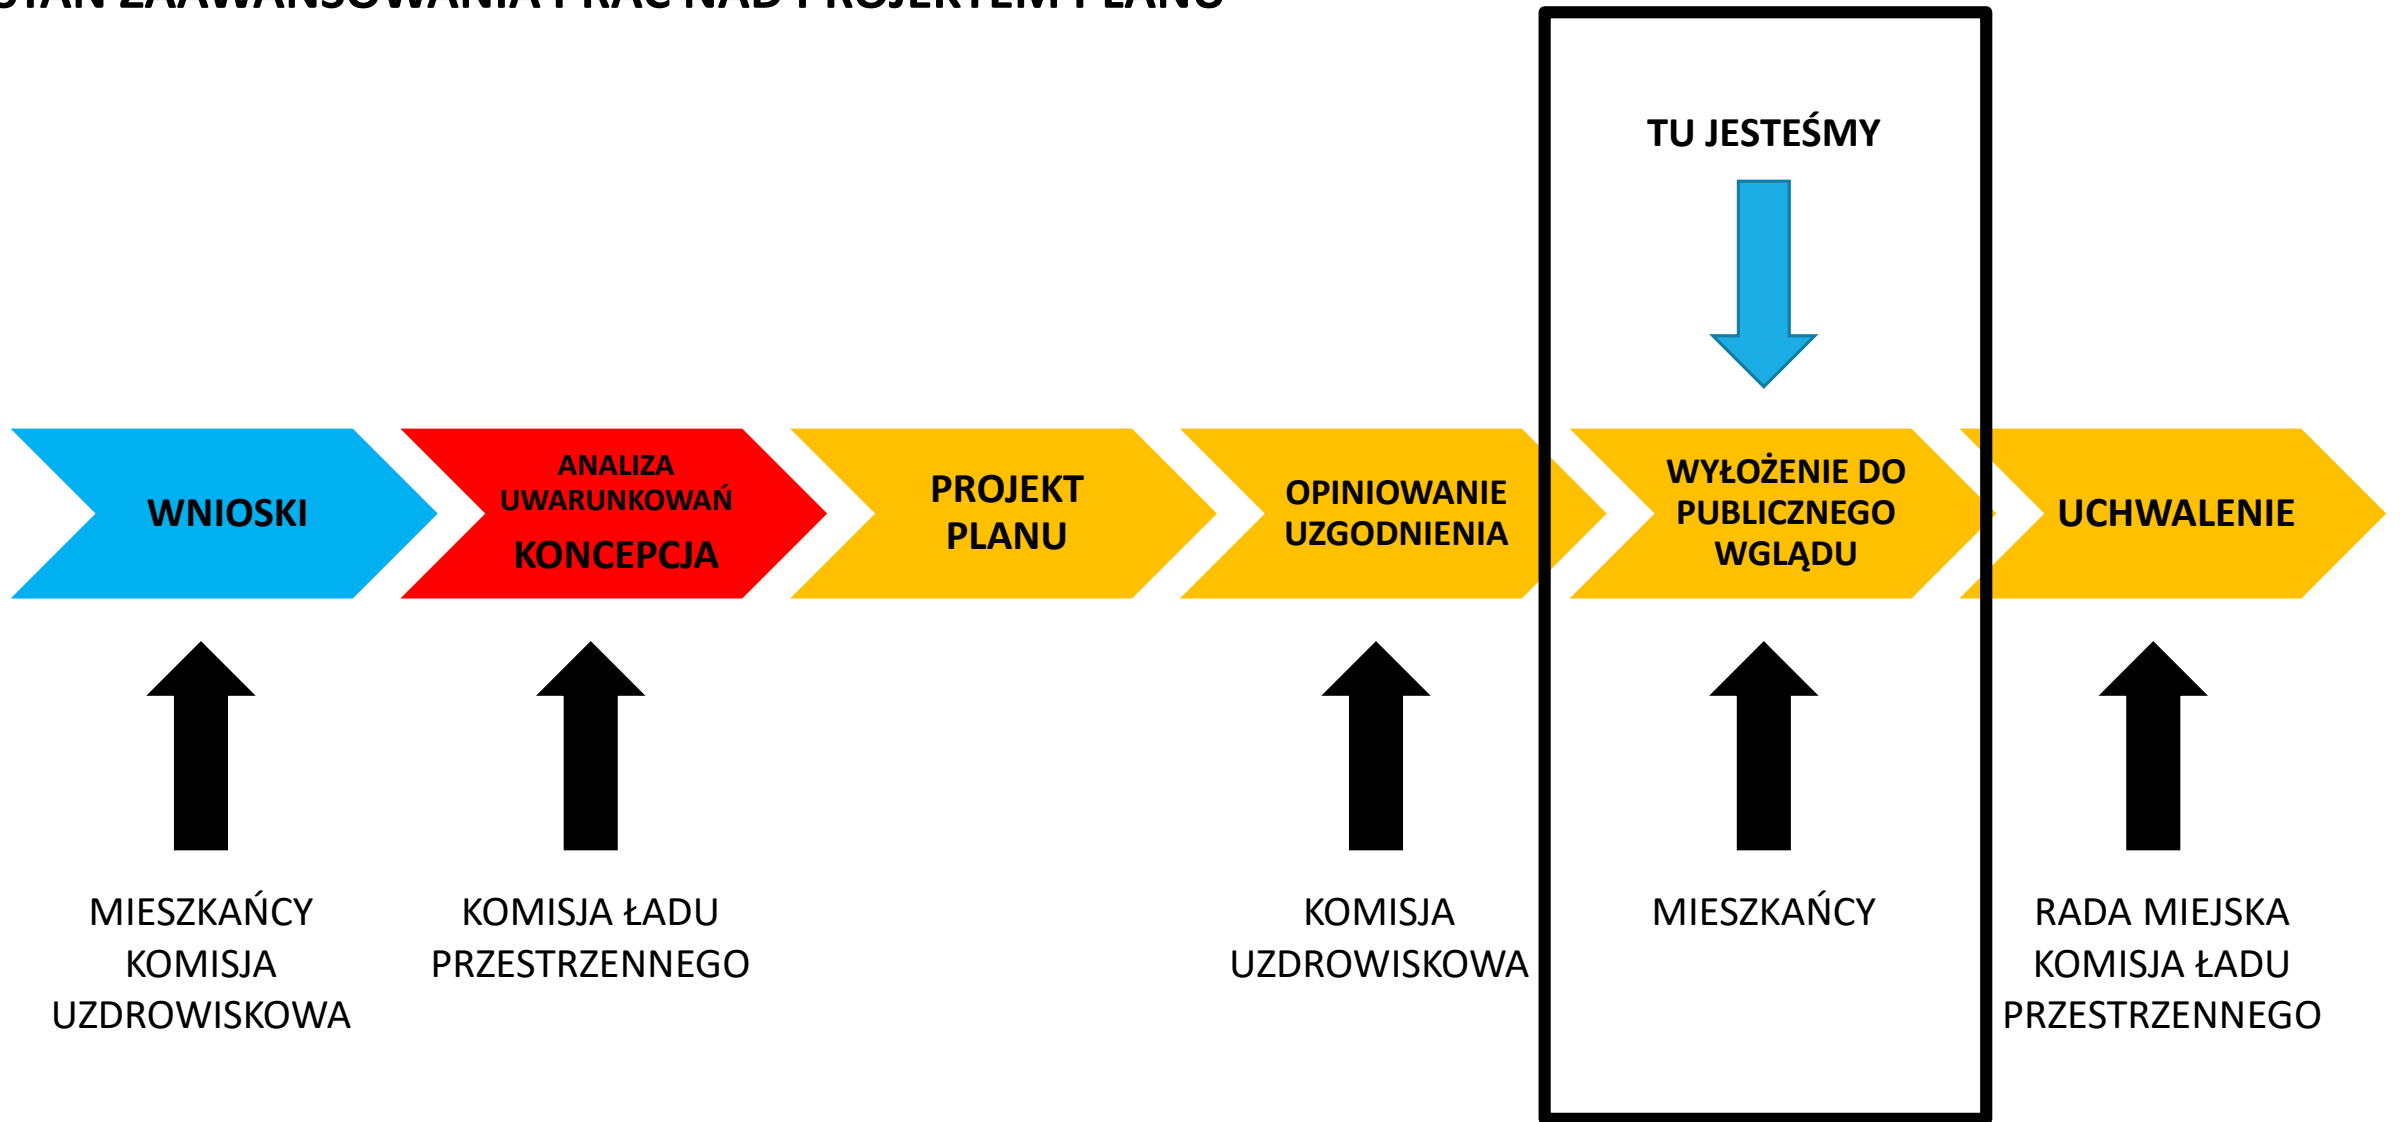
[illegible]

TU JESTEŚMY

WNIOSKI

ANALIZA UWARUNKOWAŃ
KONCEPCJA

PROJEKT PLANU

OPINIOWANIE UZGODNIENIA

WYŁOŻENIE DO PUBLICZNEGO WGLĄDU

UCHWALENIE

MIESZKAŃCY
KOMISJA UZDROWISKOWA

KOMISJA ŁADU PRZESTRZENNEGO

KOMISJA UZDROWISKOWA

MIESZKAŃCY

RADA MIEJSKA
KOMISJA ŁADU PRZESTRZENNEGO